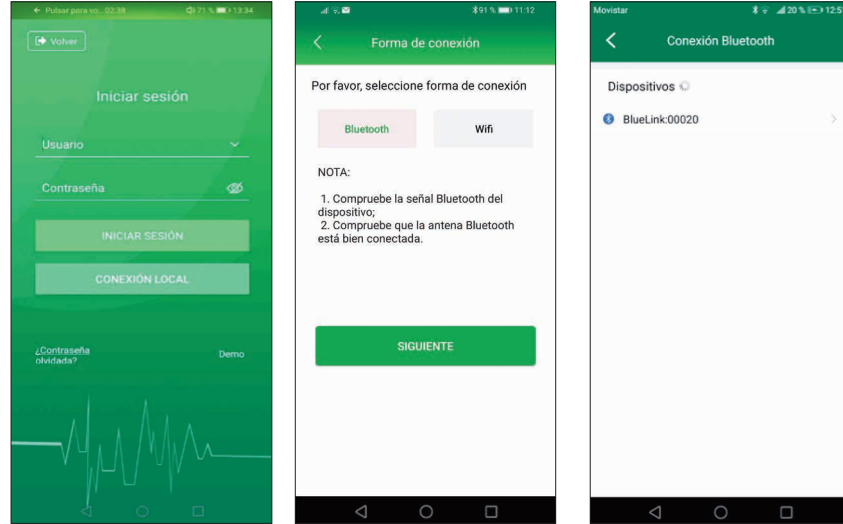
← Pulsar para vo... 02:39 71 % 13:34

Volver

Iniciar sesión

Usuario

Contraseña

INICIAR SESIÓN

CONEXIÓN LOCAL

¿Contraseña olvidada?

Demo

91 % 11:12

Forma de conexión

Por favor, seleccione forma de conexión

Bluetooth

Wifi

NOTA:

1. Compruebe la señal Bluetooth del dispositivo;
2. Compruebe que la antena Bluetooth está bien conectada.

SIGUIENTE

Movistar 20 % 12:5

Conexión Bluetooth

Dispositivos

BlueLink:00020